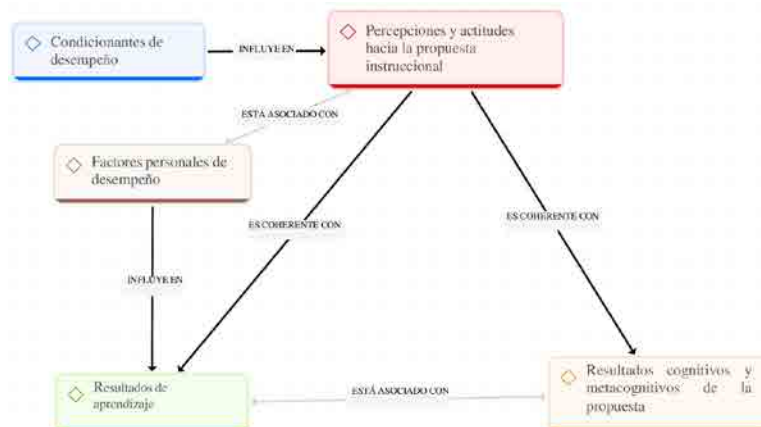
Condicionantes de desempeño

INFLUYE EN

Percepciones y actitudes hacia la propuesta instruccional

ESTÁ ASOCIADO CON

Factores personales de desempeño

ES COHERENTE CON

ES COHERENTE CON

INFLUYE EN

Resultados de aprendizaje

ESTÁ ASOCIADO CON

Resultados cognitivos y metacognitivos de la propuesta